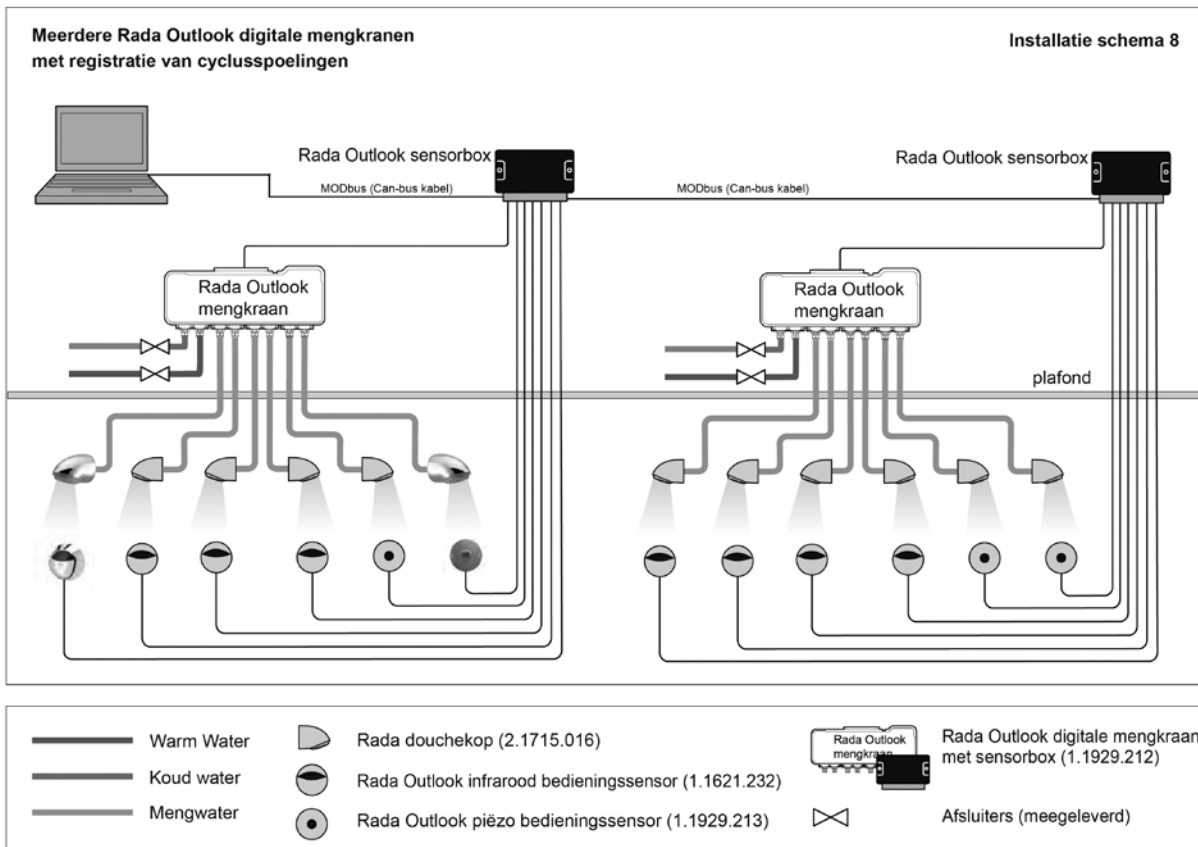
Meerdere Rada Outlook digitale mengkranen met registratie van cyclusspoelingen

Installatie schema 8

Rada Outlook sensorbox

MODbus (Can-bus kabel)

MODbus (Can-bus kabel)

Rada Outlook sensorbox

Rada Outlook mengkraan

Rada Outlook mengkraan

plafond

Warm Water

Koud water

Mengwater

Rada douchekop (2.1715.016)

Rada Outlook infrarood bedieningssensor (1.1621.232)

Rada Outlook piëzo bedieningssensor (1.1929.213)

Rada Outlook mengkraan

Rada Outlook digitale mengkraan met sensorbox (1.1929.212)

Afsluiters (meegeleverd)